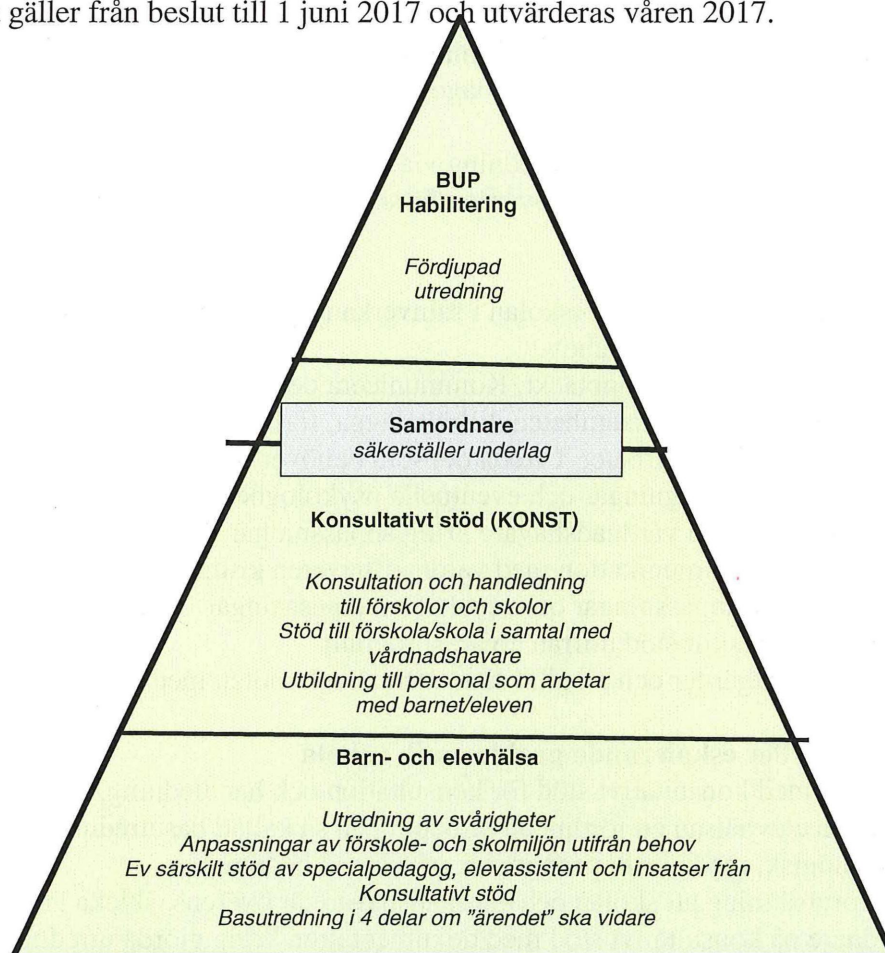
gäller från beslut till 1 juni 2017 och utvärderas våren 2017.

BUP
Habilitering

Fördjupad utredning

Samordnare
säkerställer underlag

Konsultativt stöd (KONST)

Konsultation och handledning till förskolor och skolor
Stöd till förskola/skola i samtal med vårdnadshavare
Utbildning till personal som arbetar med barnet/eleven

Barn- och elevhälsa

Utredning av svårigheter
Anpassningar av förskole- och skolmiljön utifrån behov
Ev särskilt stöd av specialpedagog, elevassistent och insatser från Konsultativt stöd
Basutredning i 4 delar om "ärendet" ska vidare